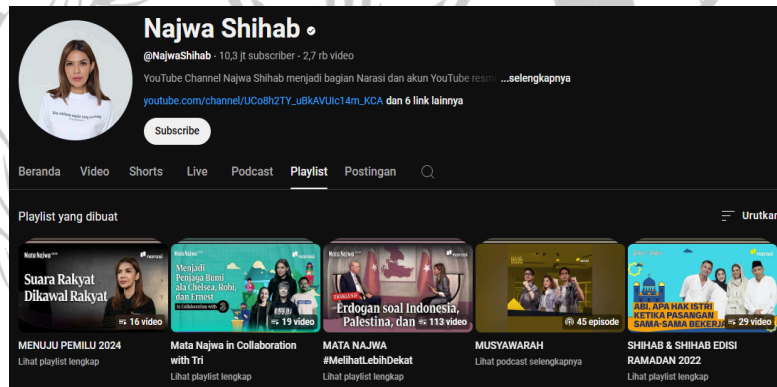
Najwa Shihab

@NajwaShihab · 10,3 jt subscriber · 2,7 rb video

YouTube Channel Najwa Shihab menjadi bagian Narasi dan akun YouTube resm ...selengkapnya

youtube.com/channel/UCo8h2TY_uBkAVUIc14m_KCA dan 6 link lainnya

Subscribe

Beranda Video Shorts Live Podcast Playlist Postingan

Playlist yang dibuat

Urutkan

Mata Najwa narasi
Suara Rakyat Dikawal Rakyat
16 video
MENUJU PEMILU 2024
Lihat playlist lengkap

Mata Najwa narasi
Menjadi Penjaga Bumi ala Chelsea, Robi, dan Ernest
In Collaboration with
19 video
Mata Najwa in Collaboration with Tri
Lihat playlist lengkap

Mata Najwa narasi
EKSKLUSIF
Erdogan soal Indonesia, Palestina, dan
113 video
MATA NAJWA #MelihatLebihDekat
Lihat playlist lengkap

narasi
45 episode
MUSYAWARAH
Lihat podcast selengkapnya

narasi
ABI, APA HAK ISTRI KETIKA PASANGAN SAMA-SAMA BEKERJA
29 video
SHIHAB & SHIHAB EDISI RAMADAN 2022
Lihat playlist lengkap